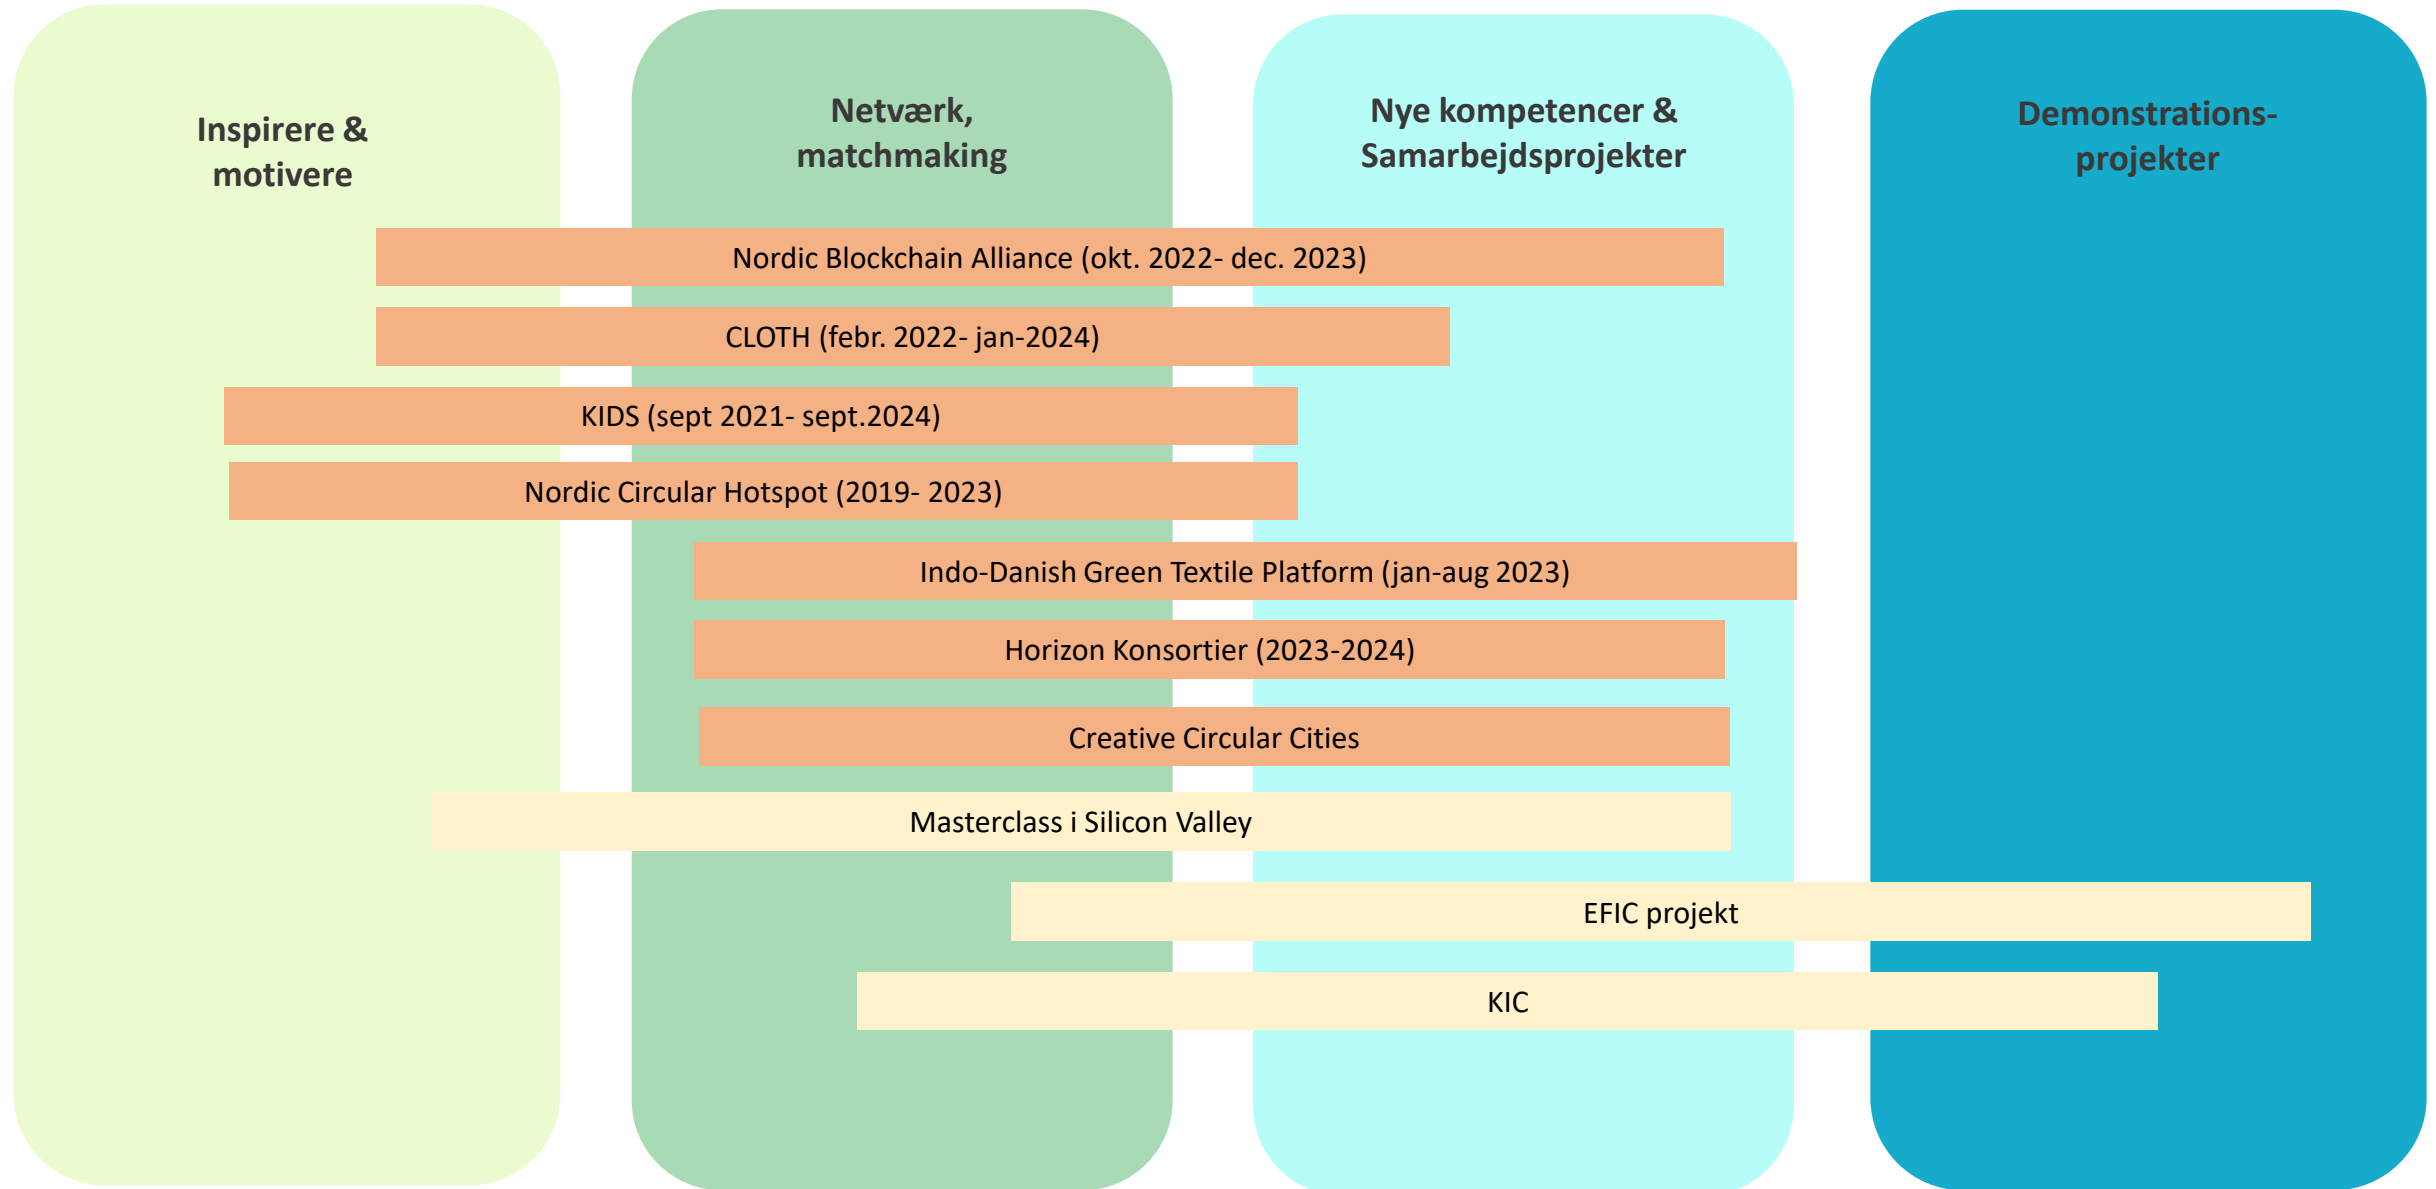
Inspirere & motivere

Netværk, matchmaking

Nye kompetencer & Samarbejdsprojekter

Demonstrations-projekter

Nordic Blockchain Alliance (okt. 2022- dec. 2023)

CLOTH (febr. 2022- jan-2024)

KIDS (sept 2021- sept.2024)

Nordic Circular Hotspot (2019- 2023)

Indo-Danish Green Textile Platform (jan-aug 2023)

Horizon Konsortier (2023-2024)

Creative Circular Cities

Masterclass i Silicon Valley

EFIC projekt

KIC